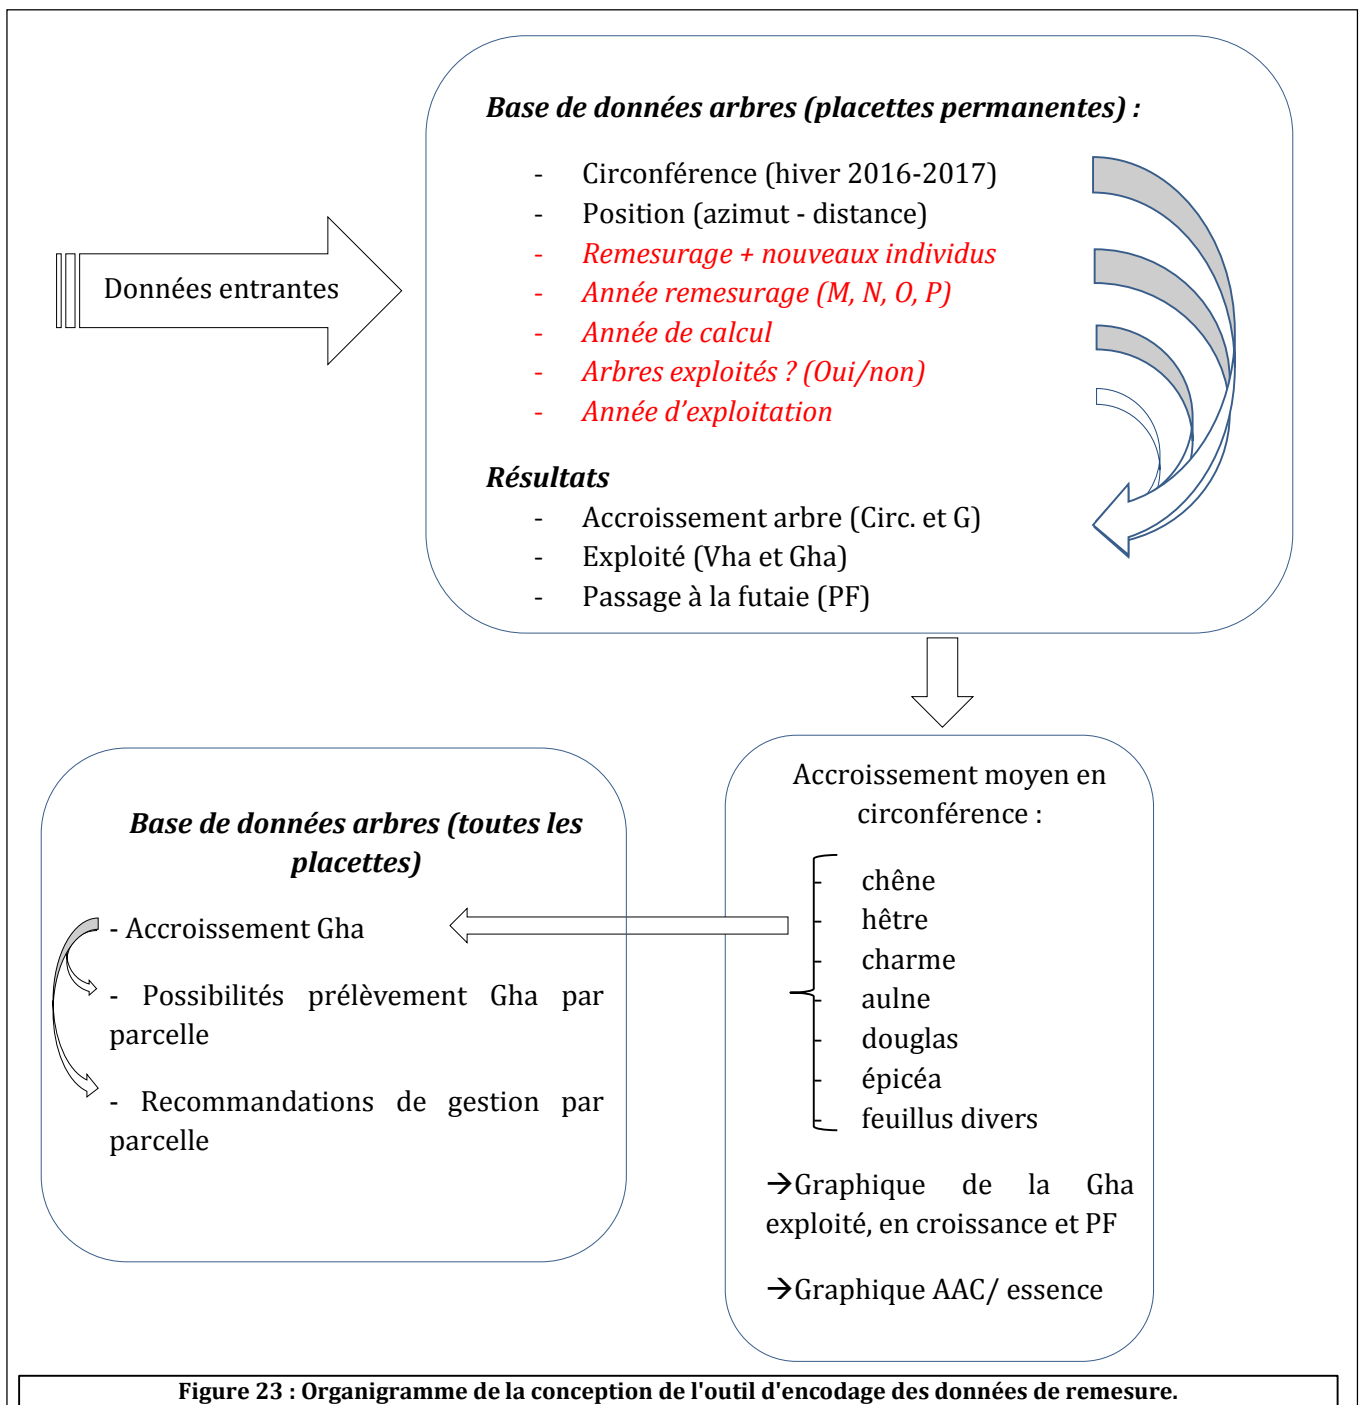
Données entrantes

***Base de données arbres (placettes permanentes) :***

- Circonférence (hiver 2016-2017)
- Position (azimut - distance)
- *Remesurage + nouveaux individus*
- *Année remesurage (M, N, O, P)*
- *Année de calcul*
- *Arbres exploités ? (Oui/non)*
- *Année d'exploitation*

***Résultats***

- Accroissement arbre (Circ. et G)
- Exploité (Vha et Gha)
- Passage à la futaie (PF)

Accroissement moyen en circonférence :

chêne
hêtre
charme
aulne
douglas
épicéa
feuillus divers

→Graphique de la Gha exploité, en croissance et PF

→Graphique AAC/ essence

***Base de données arbres (toutes les placettes)***

- Accroissement Gha

- Possibilités prélèvement Gha par parcelle

- Recommandations de gestion par parcelle

**Figure 23 : Organigramme de la conception de l'outil d'encodage des données de remesure.**